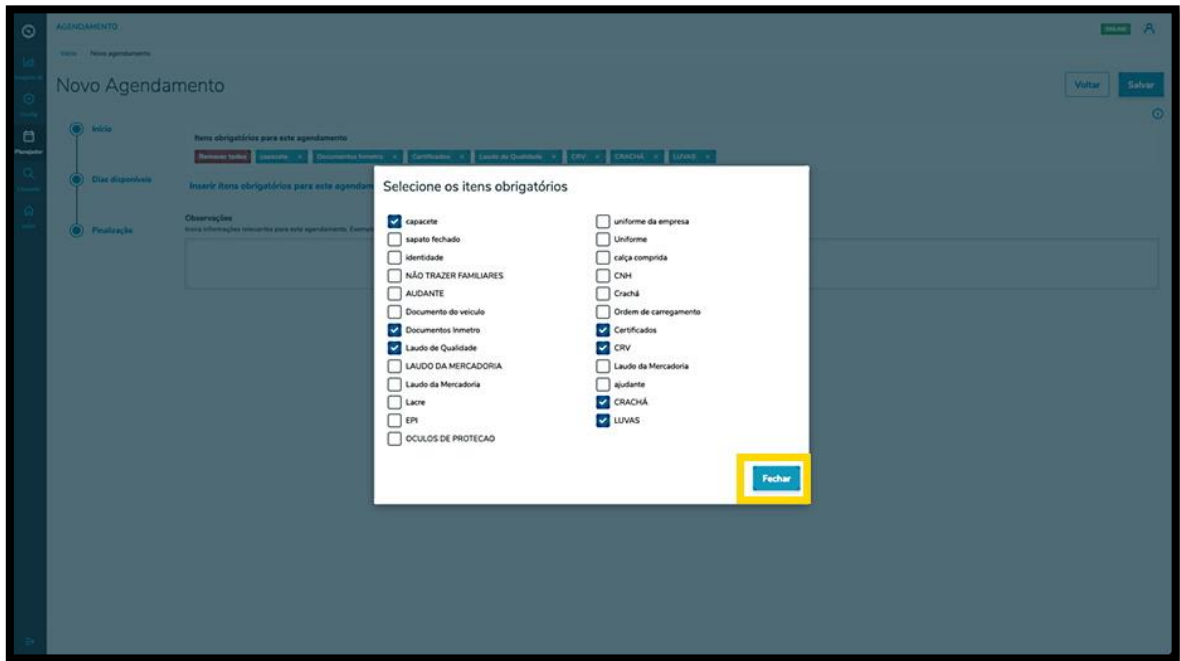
AGENDAMENTO

ONLINE

Início / Novo agendamento

Novo Agendamento

Voltar Salvar

Início

Itens obrigatórios para este agendamento

Remover todos capacete × Documentos Inmetro × Certificados × Laudo de Qualidade × CRV × CRACHÁ × LUVAS ×

Dias disponíveis

Inserir itens obrigatórios para este agendam

Finalização

Observações

Insira informações relevantes para este agendamento. Exemplo

Planejador

Selecione os itens obrigatórios

capacete
sapato fechado
identidade
NÃO TRAZER FAMILIARES
AUDANTE
Documento do veiculo
Documentos Inmetro
Laudo de Qualidade
LAUDO DA MERCADORIA
Laudo da Mercadoria
Lacre
EPI
OCULOS DE PROTECAO

uniforme da empresa
Uniforme
calça comprida
CNH
Crachá
Ordem de carregamento
Certificados
CRV
Laudo da Mercadoria
ajudante
CRACHÁ
LUVAS

Fechar